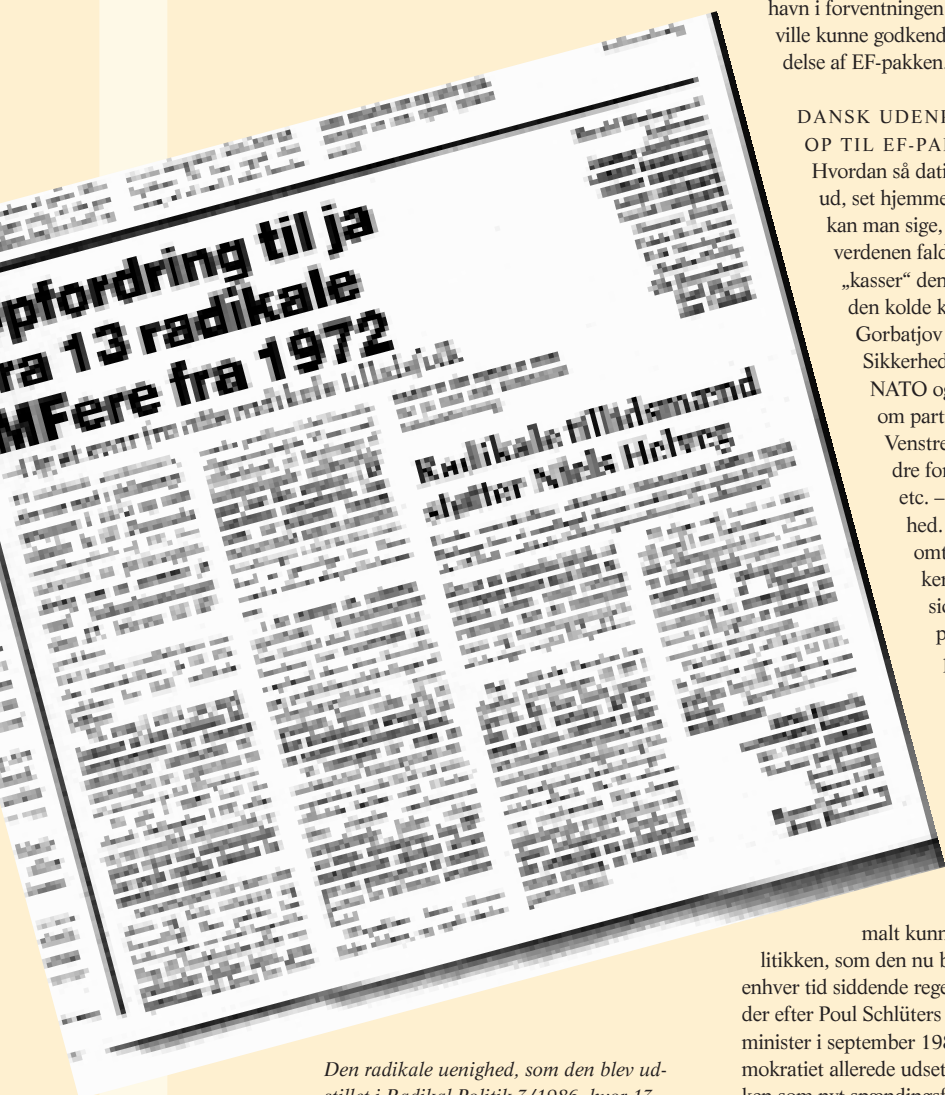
havn i forventningen
ville kunne godkend
delse af EF-pakken.

DANSK UDENI
OP TIL EF-PA
Hvordan så dati
ud, set hjemme
kan man sige,
verdenen fald
„kasser" den
den kolde k
Gorbatjov
Sikkerhed
NATO og
om part
Venstre
dre for
etc. –
hed.
omt
ken
sic
p
I

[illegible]pfordring til ja
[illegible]ra 13 radikale
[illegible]MFere fra 1972
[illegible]

Radikale tillidsmænd
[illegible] Niels Helveg

malt kunn
litikken, som den nu b
enhver tid siddende rege
der efter Poul Schlüters
minister i september 198
mokratiet allerede udset
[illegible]

Den radikale uenighed, som den blev udstillet i Radikal Politik 7/1986, hvor 17